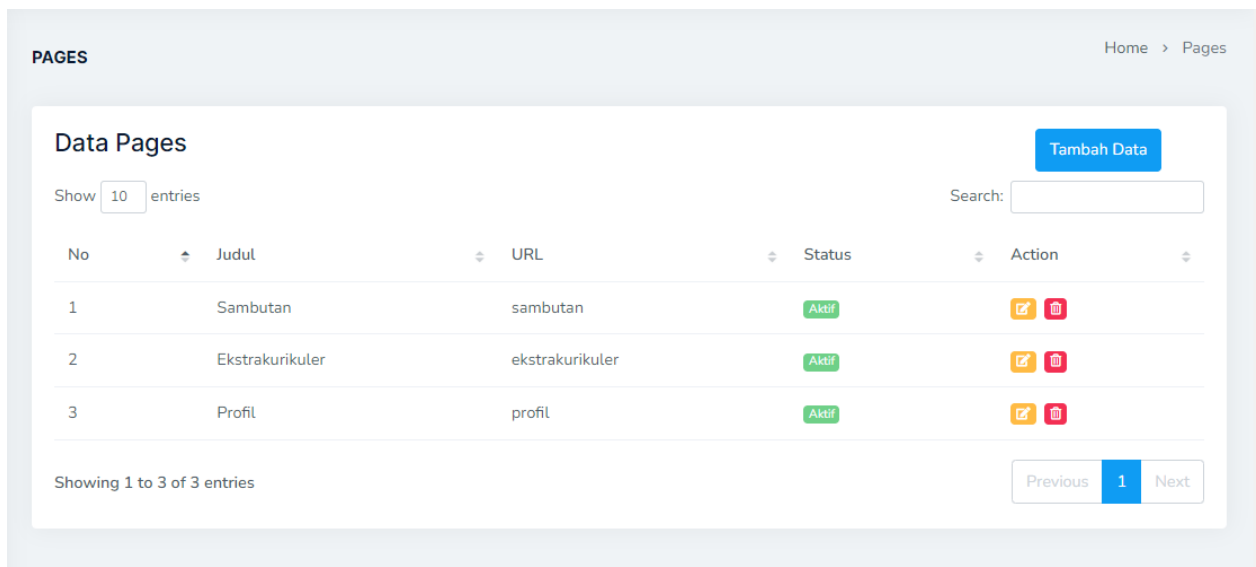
PAGES

Home › Pages

Data Pages

Tambah Data

Show 10 entries

Search:

| No | Judul | URL | Status | Action |
|---|---|---|---|---|
| 1 | Sambutan | sambutan | Aktif | |
| 2 | Ekstrakurikuler | ekstrakurikuler | Aktif | |
| 3 | Profil | profil | Aktif | |

Showing 1 to 3 of 3 entries

Previous 1 Next